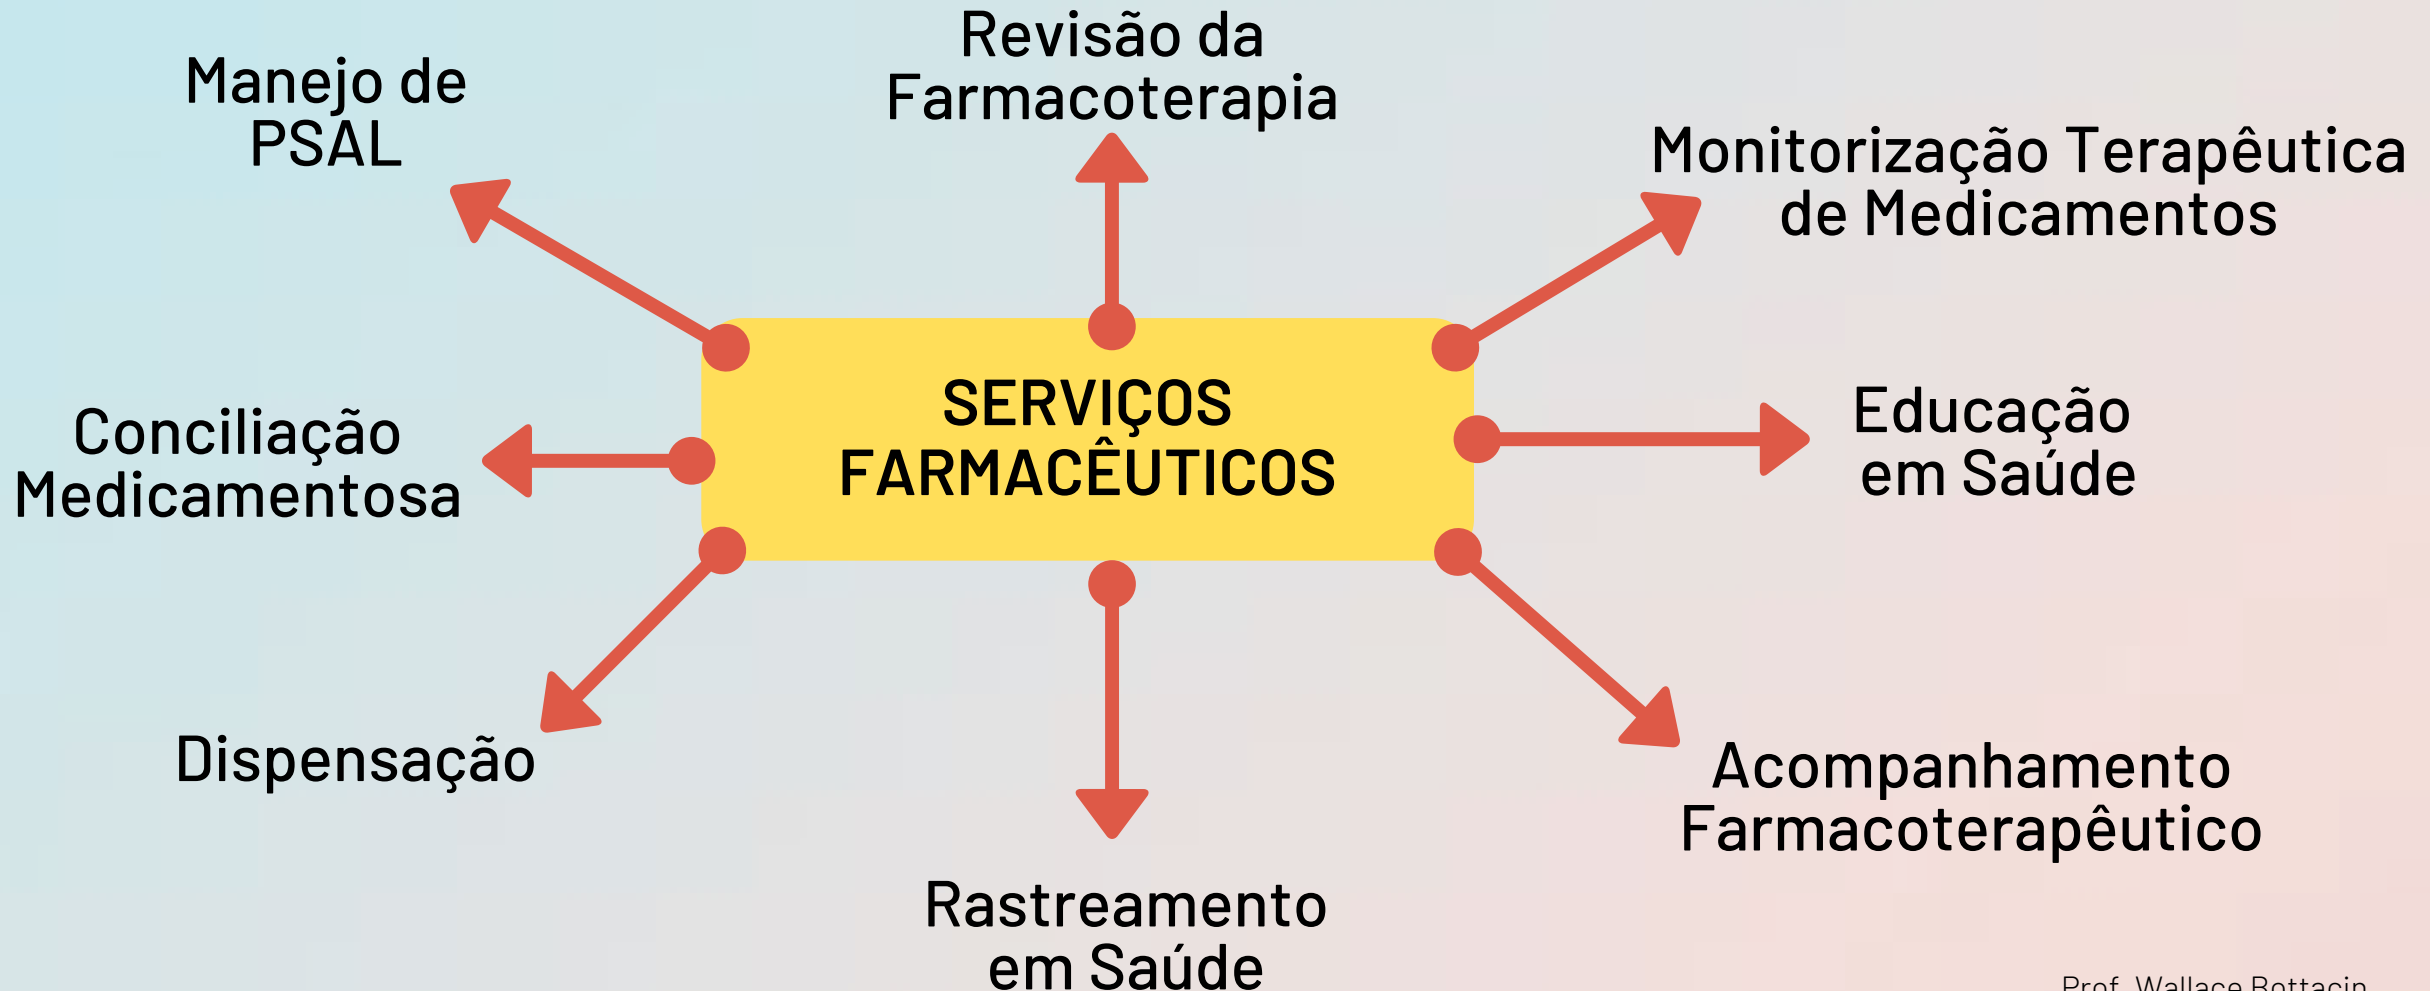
Revisão da Farmacoterapia

Manejo de PSAL

Monitorização Terapêutica de Medicamentos

SERVIÇOS FARMACÊUTICOS

Conciliação Medicamentosa

Educação em Saúde

Dispensação

Acompanhamento Farmacoterapêutico

Rastreamento em Saúde

Prof. Wallace Bottacin